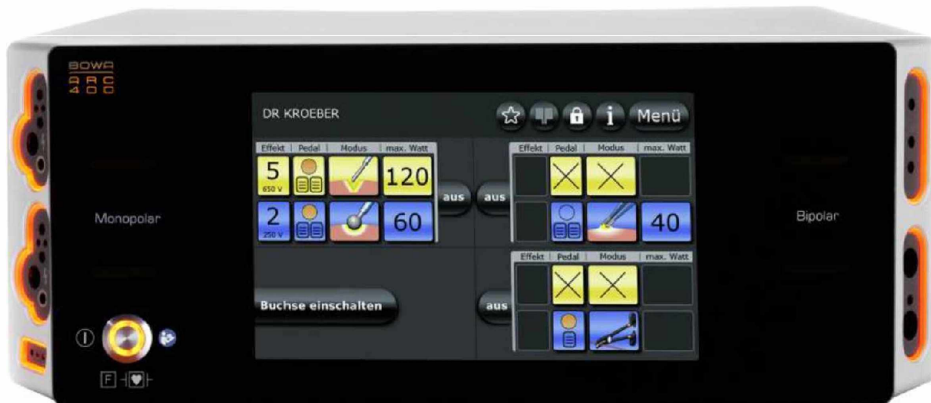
BOWA
ARC
400

DR KROEBER

Menü

| Effekt | Pedal | Modus | max. Watt |
|---|---|---|---|
| 5 650 V | | | 120 |
| 2 250 V | | | 60 |

aus

aus

| Effekt | Pedal | Modus | max. Watt |
|---|---|---|---|
| | | | |
| | | | 40 |

Monopolar

Bipolar

Buchse einschalten

aus

| Effekt | Pedal | Modus | max. Watt |
|---|---|---|---|
| | | | |
| | | | |